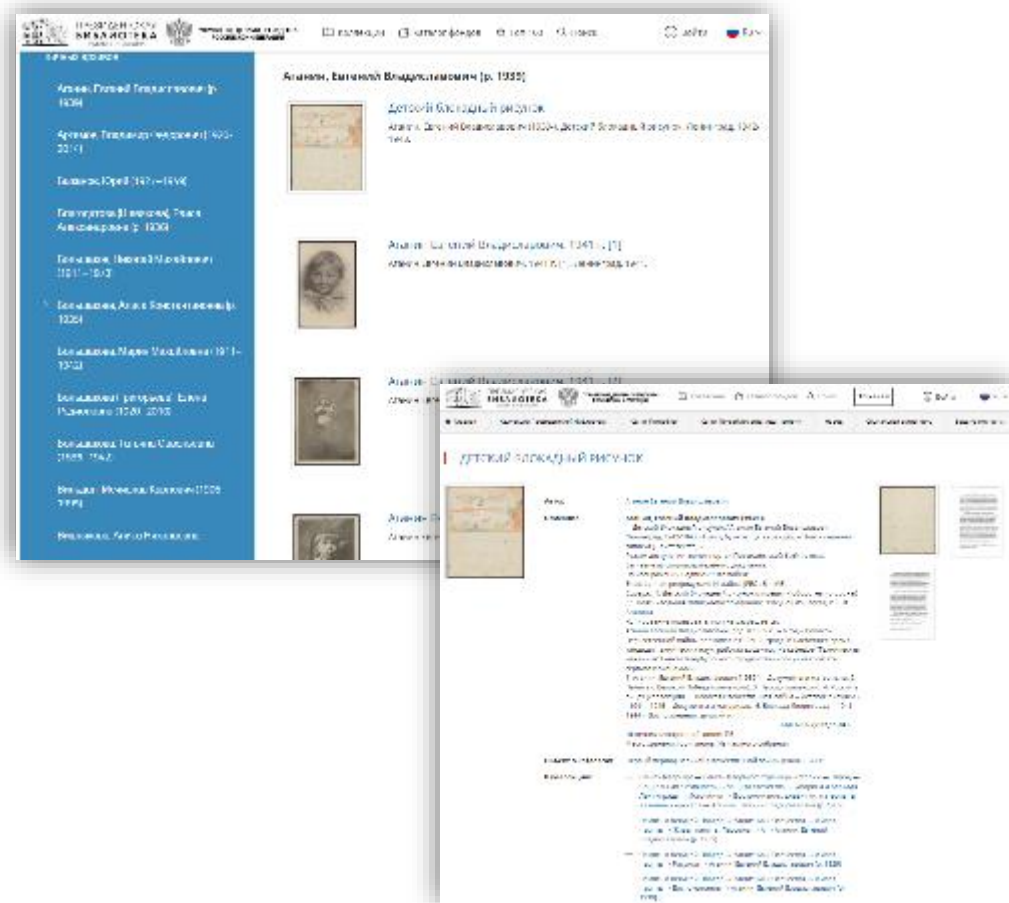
ПРЕЗИДЕНТСКАЯ БИБЛИОТЕКА

Коллекции Каталог фондов Контакты Поиск

Войти

Алинин, Евгений Владиславович (р. 1933)

Аракчеев, Владимир Федорович (1925–2011)

Баландин, Юрий (1927–1943)

Благушкина (Шмелева), Рената Александровна (р. 1933)

Большаков, Николай Михайлович (1931–1943)

Большакова, Алиса Константиновна (р. 1933)

Большакова, Мария Михайловна (1911–1942)

Большакова (Григорьева), Елена Родионовна (1930–2010)

Большакова, Татьяна Семёновна (1935–1942)

Вальдин, Михаил Карлович (1935–1999)

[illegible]

Алинин, Евгений Владиславович (р. 1933)

Детский блокадный рисунок

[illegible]

Алинин, Евгений Владиславович, 1941 г. [1]

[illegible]

Алинин, Евгений Владиславович, 1941 г. [2]

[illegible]

Алинин, Е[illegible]

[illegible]

Детский блокадный рисунок

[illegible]